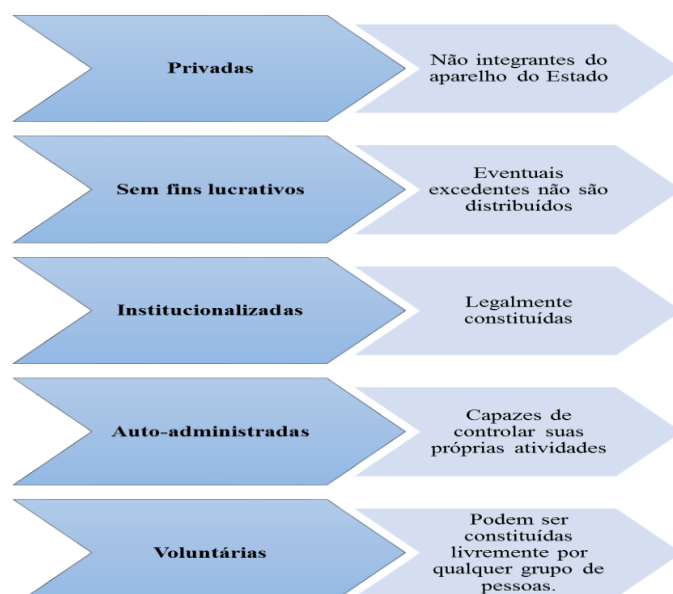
Privadas

Não integrantes do aparelho do Estado

Sem fins lucrativos

Eventuais excedentes não são distribuídos

Institucionalizadas

Legalmente constituídas

Auto-administradas

Capazes de controlar suas próprias atividades

Voluntárias

Podem ser constituídas livremente por qualquer grupo de pessoas.